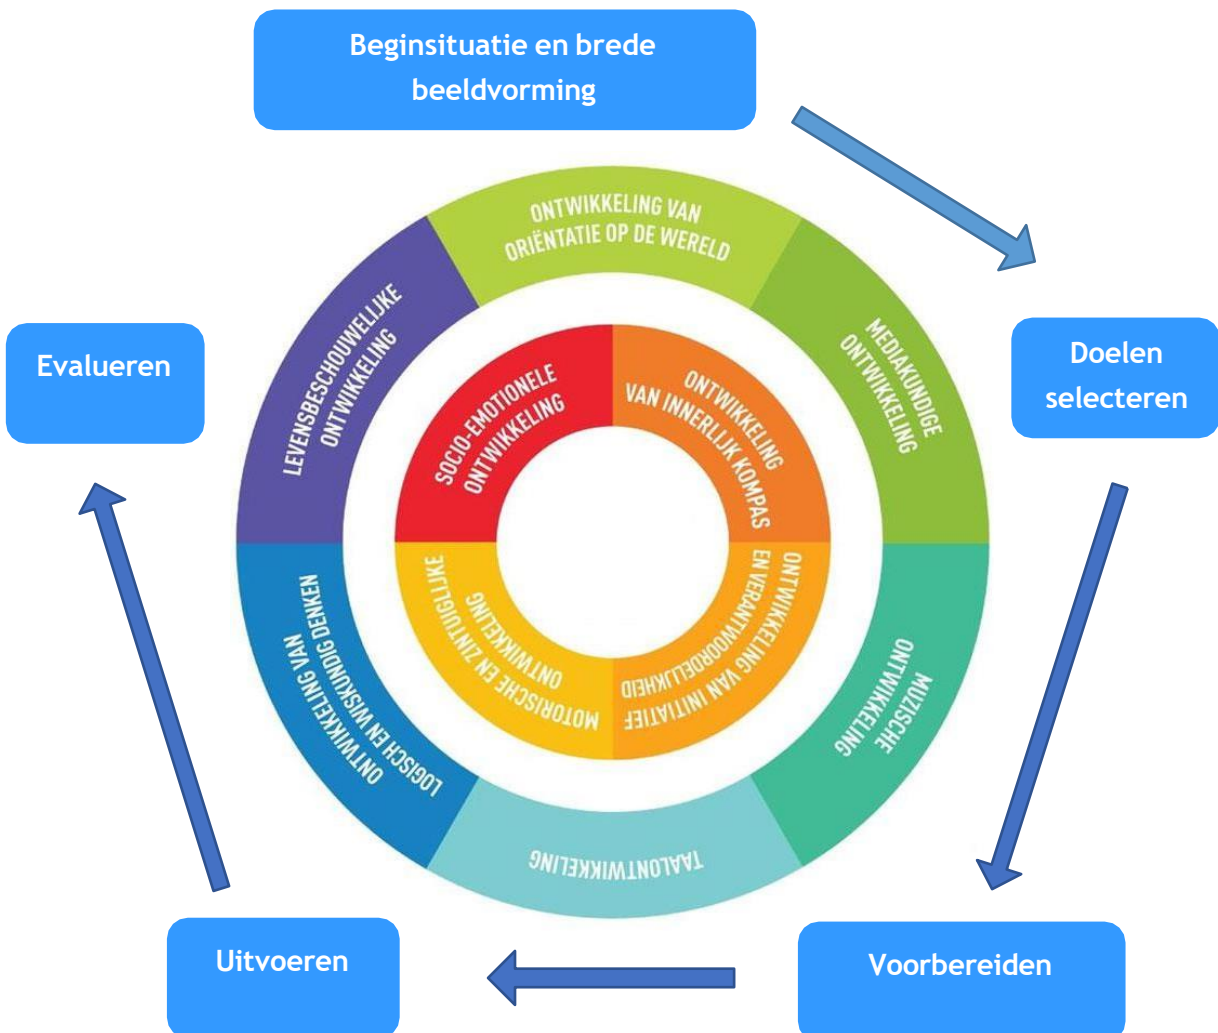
Beginsituatie en brede beeldvorming

Doelen selecteren

Voorbereiden

Uitvoeren

Evalueren

ONTWIKKELING VAN ORIËNTATIE OP DE WERELD

MEDIAKUNDIGE ONTWIKKELING

MUZISCHE ONTWIKKELING

TAALONTWIKKELING

ONTWIKKELING VAN LOGISCH EN WISKUNDIG DENKEN

LEVENSBESCHOUWELIJKE ONTWIKKELING

SOCIO-EMOTIONELE ONTWIKKELING

ONTWIKKELING VAN INNERLIJK KOMPAS

ONTWIKKELING EN VERANTWOORDELIJKHEID VAN INITIATIEF

MOTORISCHE EN ZINTUIGLIJKE ONTWIKKELING